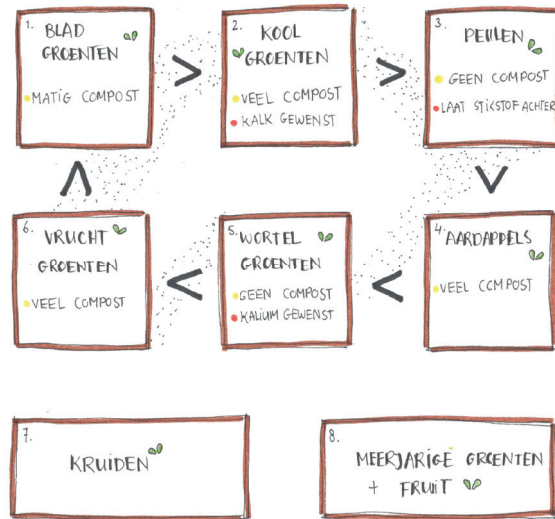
1. BLAD GROENTEN
MATIG COMPOST

>

2. KOOL GROENTEN
VEEL COMPOST
KALK GEWENST

>

3. PEULEN
GEEN COMPOST
LAAT STIKSTOF ACHTER

∨

4. AARDAPPELS
VEEL COMPOST

<

5. WORTEL GROENTEN
GEEN COMPOST
KALIUM GEWENST

<

6. VRUCHT GROENTEN
VEEL COMPOST

∧

7. KRUIDEN

8. MEERJARIGE GROENTEN + FRUIT